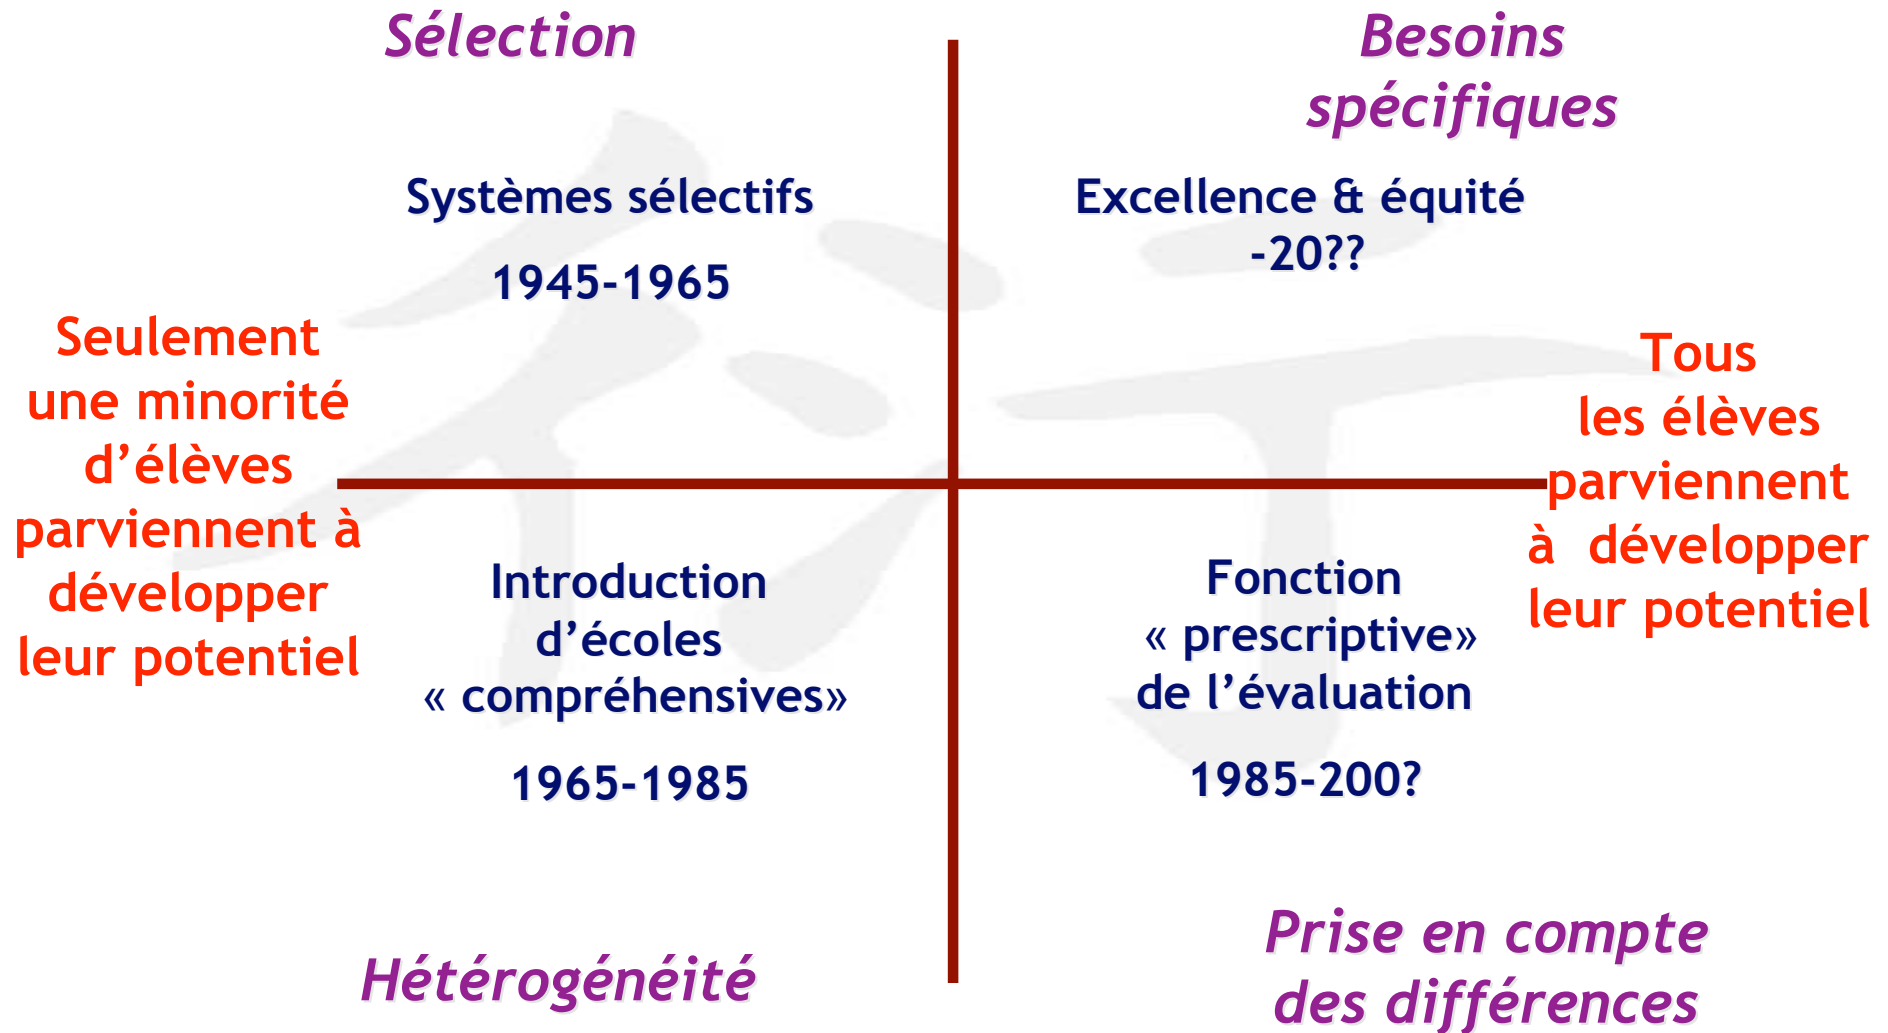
Sélection

Besoins spécifiques

Systèmes sélectifs

1945-1965

Excellence & équité -20??

Seulement une minorité d'élèves parviennent à développer leur potentiel

Tous les élèves parviennent à développer leur potentiel

Introduction d'écoles « compréhensives»

1965-1985

Fonction « prescriptive» de l'évaluation

1985-200?

Hétérogénéité

Prise en compte des différences